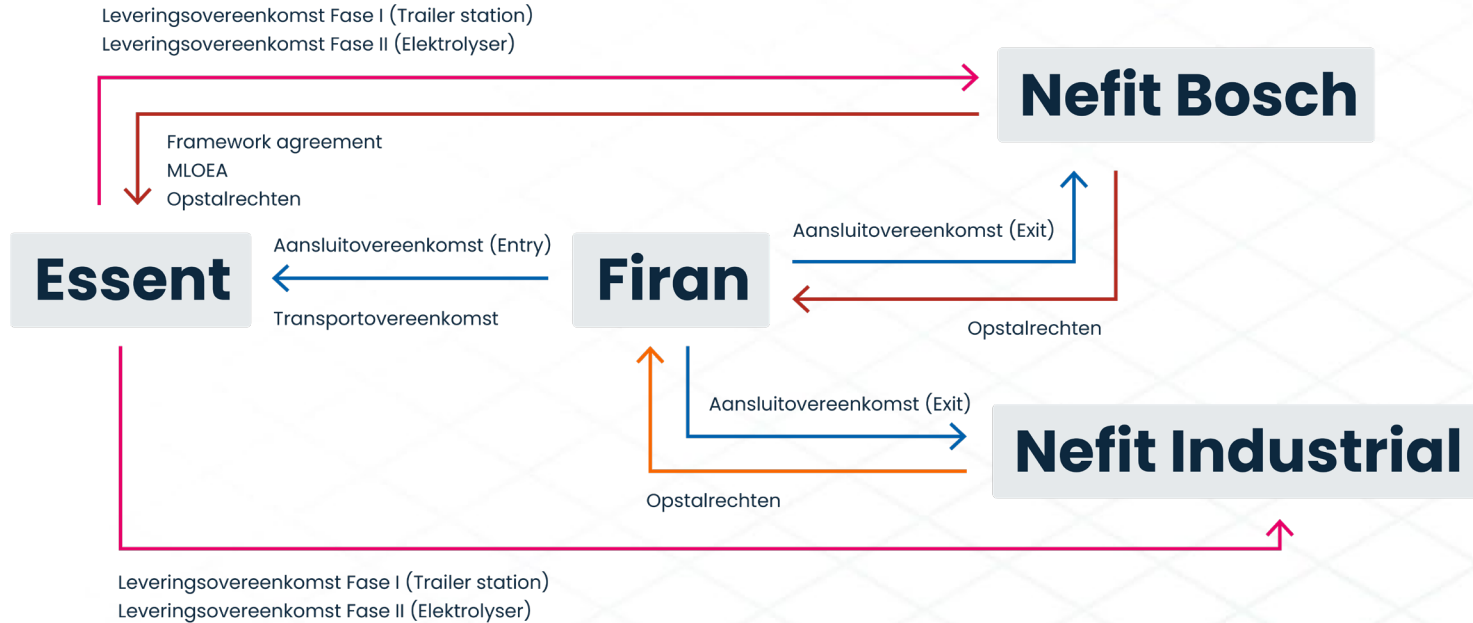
Leveringsovereenkomst Fase I (Trailer station)
Leveringsovereenkomst Fase II (Elektrolyser)

Nefit Bosch

Framework agreement
MLOEA
Opstalrechten

Aansluitovereenkomst (Exit)

Essent

Aansluitovereenkomst (Entry)

Transportovereenkomst

Firan

Opstalrechten

Aansluitovereenkomst (Exit)

Nefit Industrial

Opstalrechten

Leveringsovereenkomst Fase I (Trailer station)
Leveringsovereenkomst Fase II (Elektrolyser)